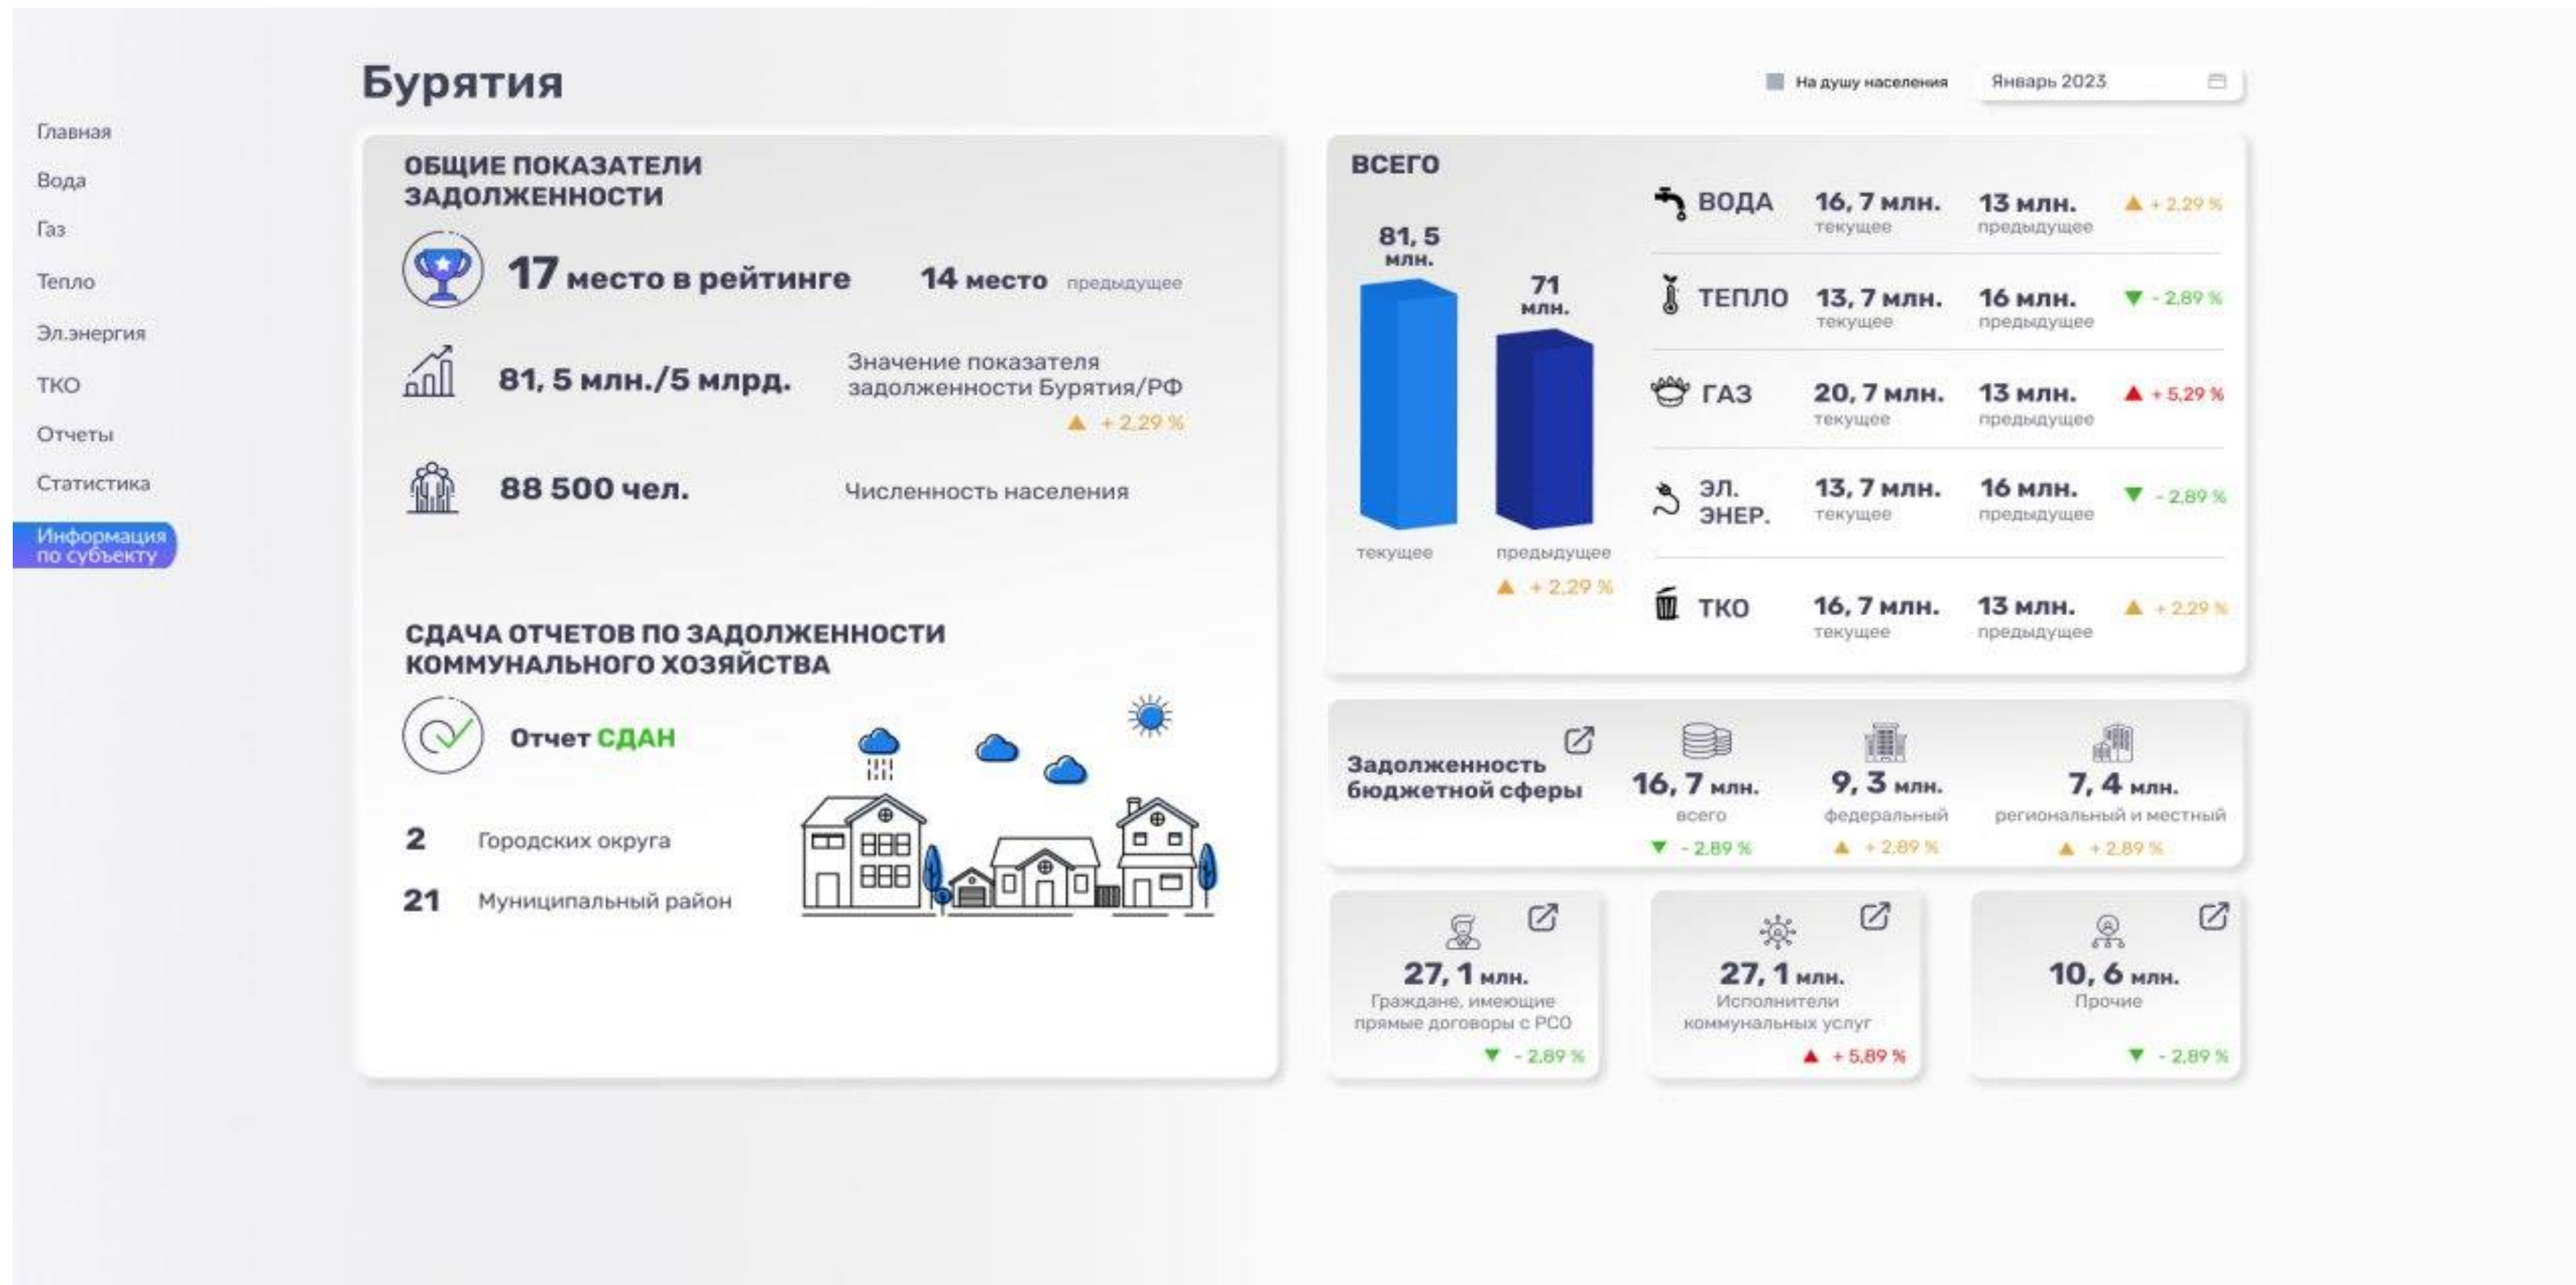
Бурятия

На душу населения

Январь 2023

Главная
Вода
Газ
Тепло
Эл.энергия
ТКО
Отчеты
Статистика
Информация по субъекту

ОБЩИЕ ПОКАЗАТЕЛИ ЗАДОЛЖЕННОСТИ

17 место в рейтинге 14 место предыдущее

81, 5 млн./5 млрд. Значение показателя задолженности Бурятия/РФ
+ 2,29 %

88 500 чел. Численность населения

СДАЧА ОТЧЕТОВ ПО ЗАДОЛЖЕННОСТИ КОММУНАЛЬНОГО ХОЗЯЙСТВА

Отчет СДАН

2 Городских округа
21 Муниципальный район

ВСЕГО

81, 5 млн.
71 млн.
текущее
предыдущее
+ 2,29 %

| | | | |
|---|---|---|---|
| ВОДА | 16, 7 млн. текущее | 13 млн. предыдущее | + 2,29 % |
| ТЕПЛО | 13, 7 млн. текущее | 16 млн. предыдущее | - 2,89 % |
| ГАЗ | 20, 7 млн. текущее | 13 млн. предыдущее | + 5,29 % |
| ЭЛ. ЭНЕР. | 13, 7 млн. текущее | 16 млн. предыдущее | - 2,89 % |
| ТКО | 16, 7 млн. текущее | 13 млн. предыдущее | + 2,29 % |

Задолженность бюджетной сферы
16, 7 млн. всего - 2,89 %
9, 3 млн. федеральный + 2,89 %
7, 4 млн. региональный и местный + 2,89 %

27, 1 млн. Граждане, имеющие прямые договоры с РСО - 2,89 %

27, 1 млн. Исполнители коммунальных услуг + 5,89 %

10, 6 млн. Прочие - 2,89 %